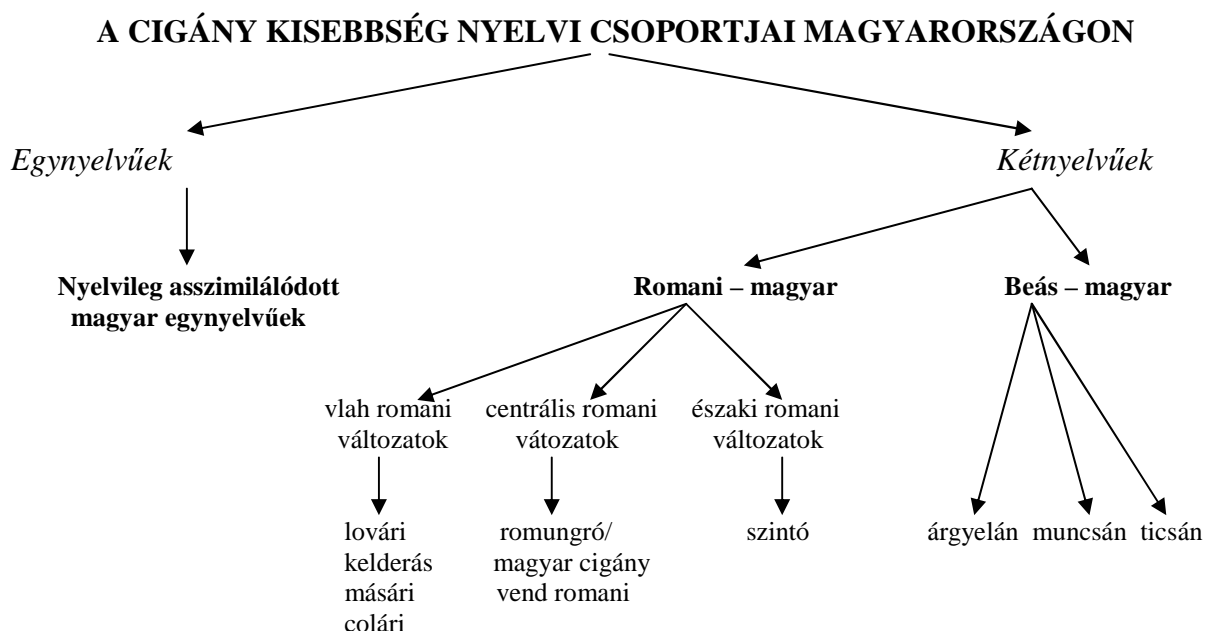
A CIGÁNY KISEBBSÉG NYELVI CSOPORTJAI MAGYARORSZÁGON

Egynyelvűek

Kétnyelvűek

Nyelvileg asszimilálódott magyar egynyelvűek

Romani – magyar

Beás – magyar

vlah romani változatok

centrális romani vátozatok

északi romani változatok

lovári
kelderás
mását
colári

romungró/
magyar cigány
vend romani

szintó

árgyelán

muncsán

ticsán